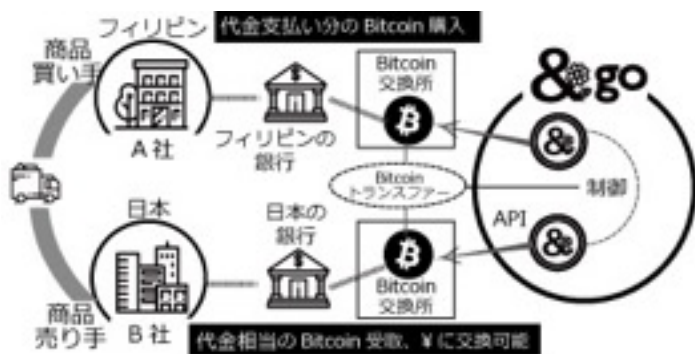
フィリピン
代金支払い分の Bitcoin 購入
商品
買い手
A 社
フィリピンの
銀行
Bitcoin
交換所
&go
Bitcoin
トランスファー
制御
API
日本
B 社
日本の
銀行
Bitcoin
交換所
商品
売り手
代金相当の Bitcoin 受取、¥ に交換可能